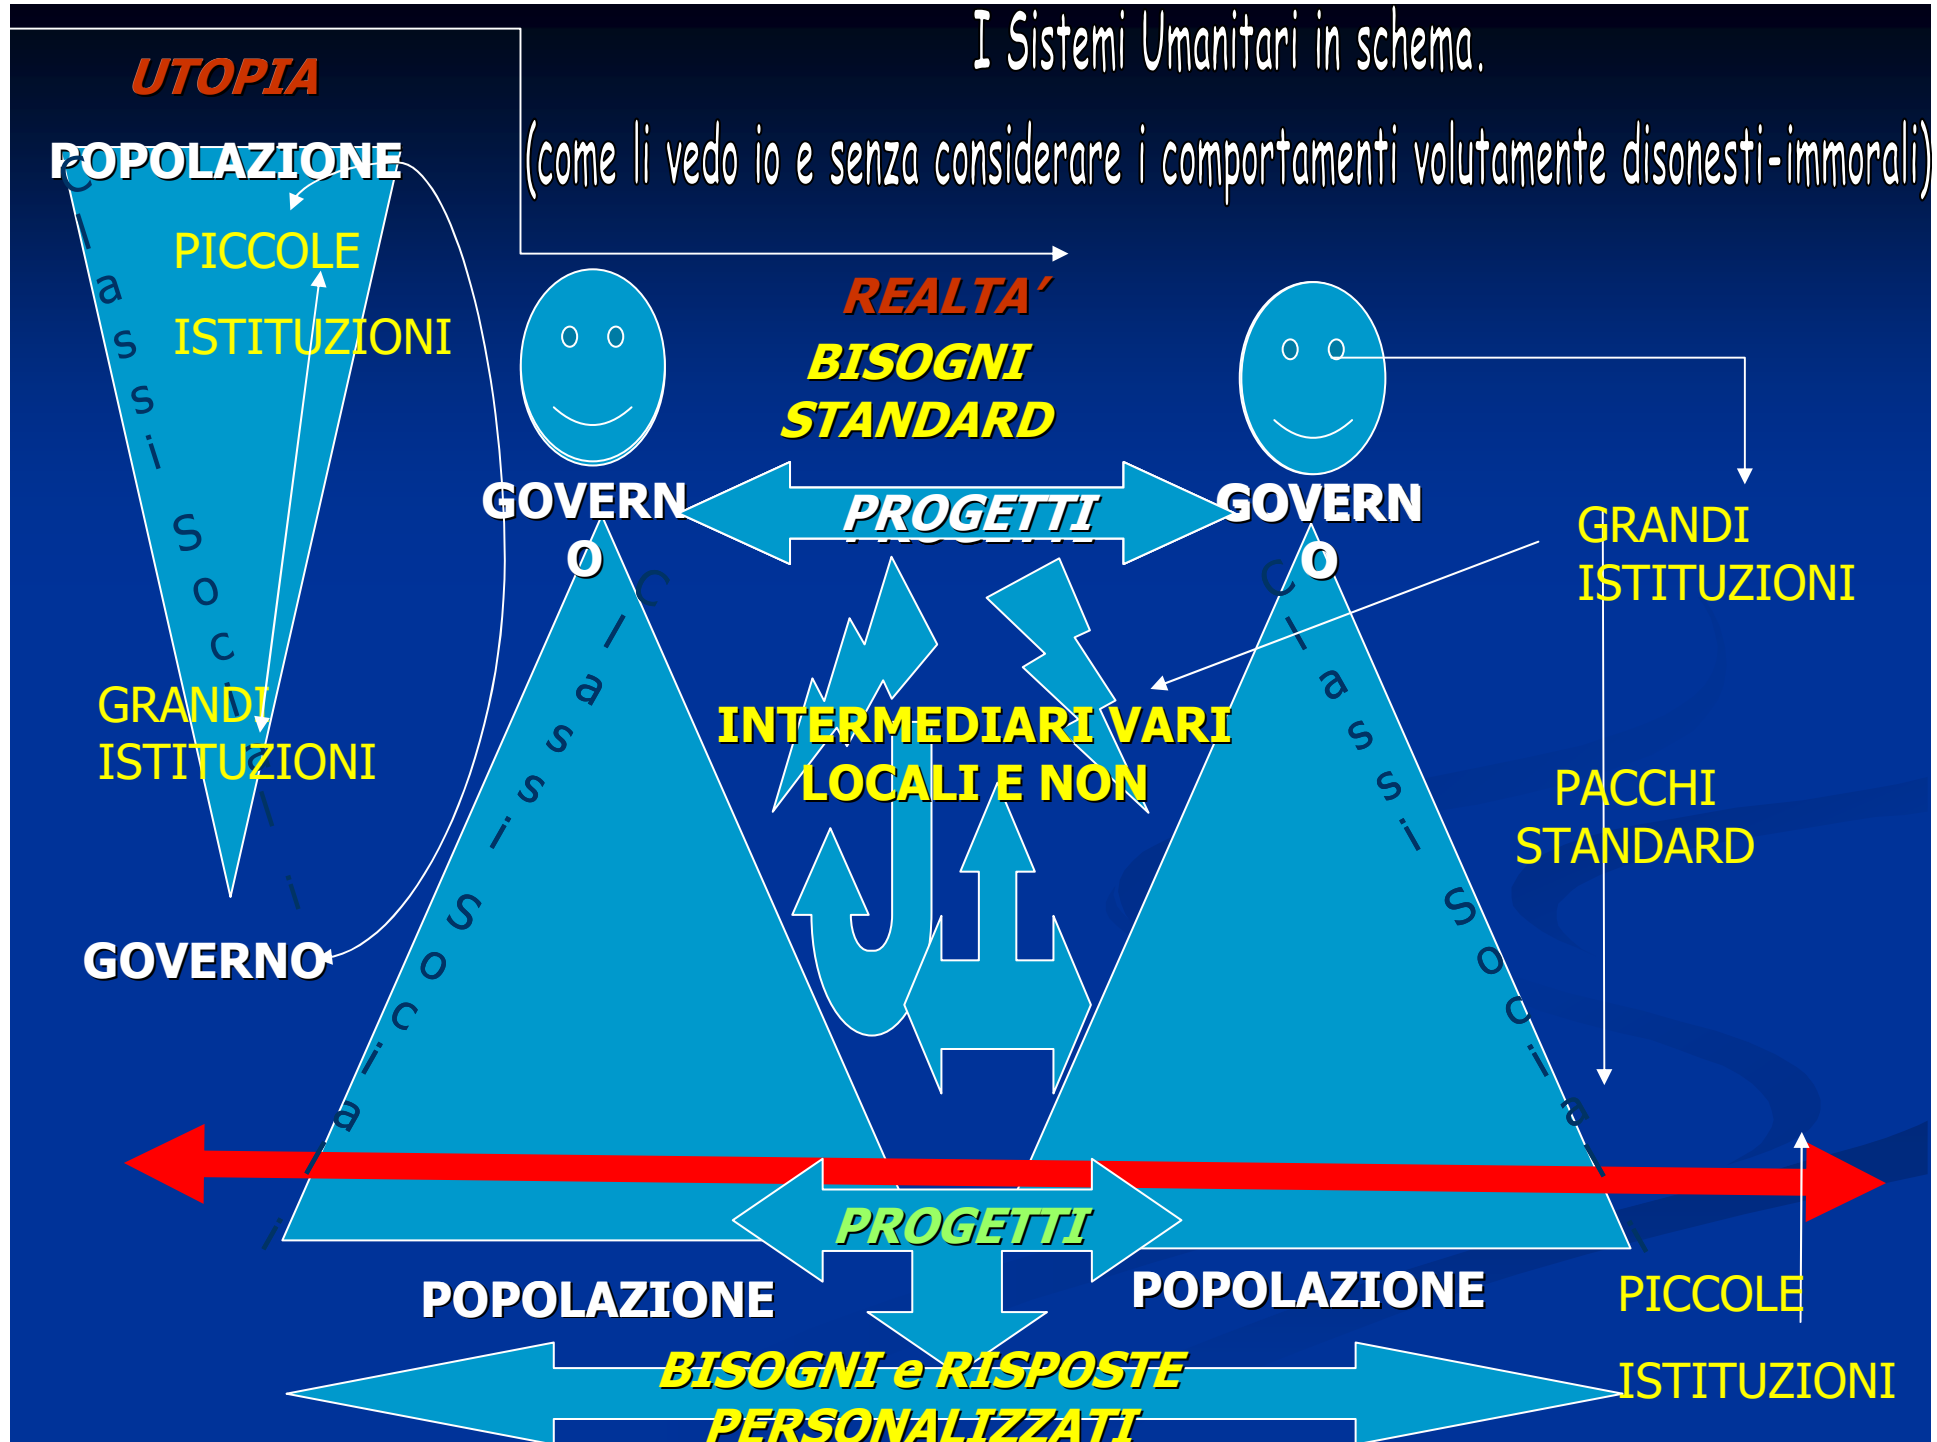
I Sistemi Umanitari in schema.

(come li vedo io e senza considerare i comportamenti volutamente disonesti-immorali)

UTOPIA

POPOLAZIONE

PICCOLE

ISTITUZIONI

Classi Sociali

GRANDI ISTITUZIONI

GOVERNO

REALTA'

BISOGNI STANDARD

GOVERNO

PROGETTI

GOVERNO

GRANDI ISTITUZIONI

Classi Sociali

Classi Sociali

INTERMEDIARI VARI LOCALI E NON

PACCHI STANDARD

PROGETTI

POPOLAZIONE

POPOLAZIONE

PICCOLE

ISTITUZIONI

BISOGNI e RISPOSTE PERSONALIZZATI